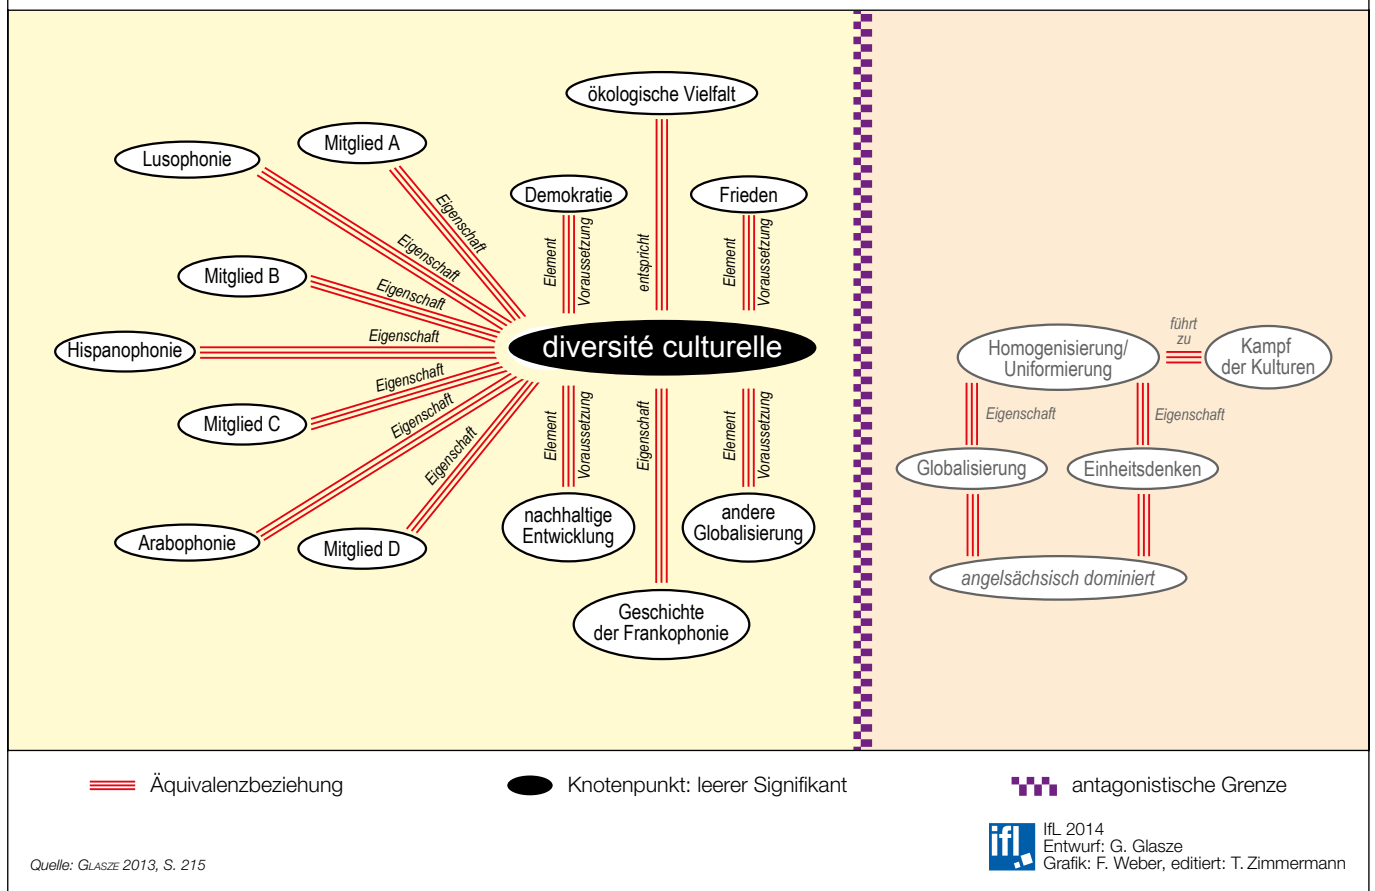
ökologische Vielfalt

Lusophonie

Mitglied A

Demokratie

Frieden

Eigenschaft

Eigenschaft

Element

Voraussetzung

entspricht

Element

Voraussetzung

Mitglied B

Eigenschaft

Hispanophonie

Eigenschaft

diversité culturelle

Eigenschaft

Mitglied C

Eigenschaft

Eigenschaft

Element

Voraussetzung

Eigenschaft

Element

Voraussetzung

Arabophonie

Mitglied D

nachhaltige Entwicklung

andere Globalisierung

Geschichte der Frankophonie

Homogenisierung/ Uniformierung

führt zu

Kampf der Kulturen

Eigenschaft

Eigenschaft

Globalisierung

Einheitsdenken

angelsächsisch dominiert

Äquivalenzbeziehung

Knotenpunkt: leerer Signifikant

antagonistische Grenze

Quelle: Glasze 2013, S. 215

ifl

IfL 2014
Entwurf: G. Glasze
Grafik: F. Weber, editiert: T. Zimmermann